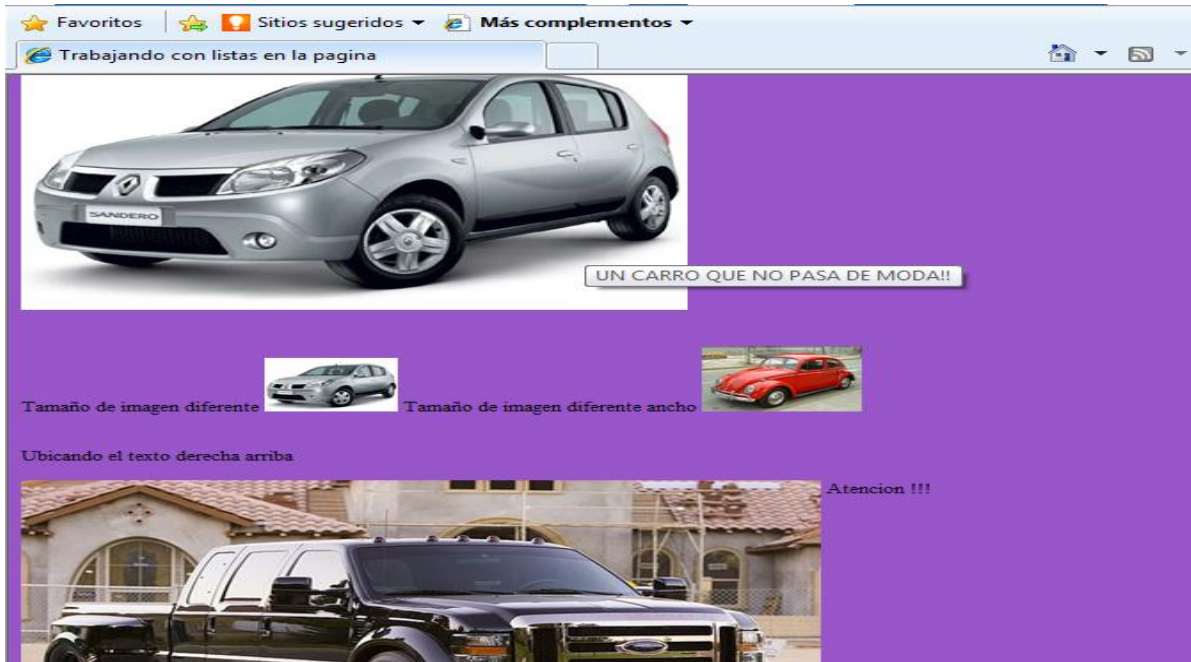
Favoritos | Sitios sugeridos ▾ Más complementos ▾

Trabajando con listas en la pagina

SANDERO

UN CARRO QUE NO PASA DE MODA!!

Tamaño de imagen diferente Tamaño de imagen diferente ancho

Ubicando el texto derecha arriba

Atencion !!!